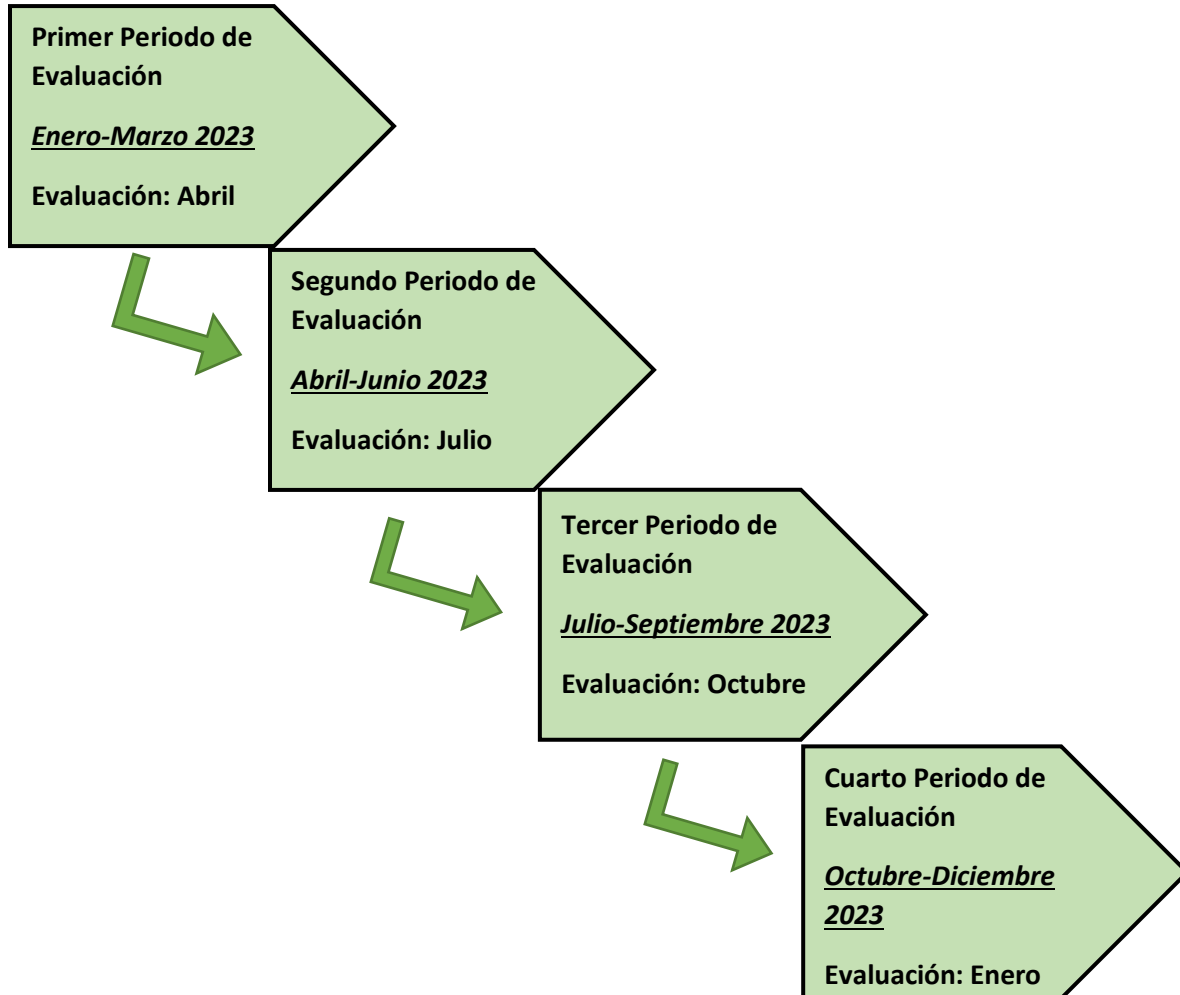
Primer Periodo de Evaluación

Enero-Marzo 2023

Evaluación: Abril

Segundo Periodo de Evaluación

Abril-Junio 2023

Evaluación: Julio

Tercer Periodo de Evaluación

Julio-Septiembre 2023

Evaluación: Octubre

Cuarto Periodo de Evaluación

Octubre-Diciembre 2023

Evaluación: Enero